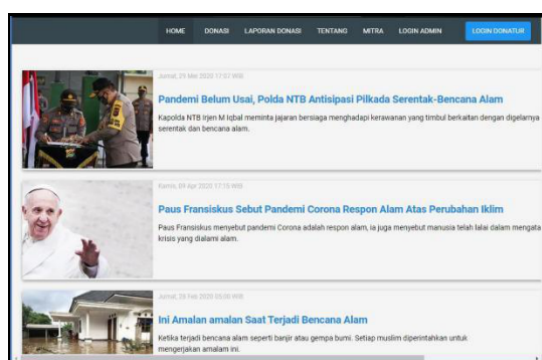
HOME DONASI LAPORAN DONASI TENTANG MITRA LOGIN ADMIN LOGIN DONATUR

Jumat, 29 Mei 2020 17:07 WIB

Pandemi Belum Usai, Polda NTB Antisipasi Pilkada Serentak-Bencana Alam

Kapolda NTB Irjen M Iqbal meminta jajaran bersiaga menghadapi kerawanan yang timbul berkaitan dengan digelarnya serentak dan bencana alam.

Kamis, 09 Apr 2020 17:15 WIB

Paus Fransiskus Sebut Pandemi Corona Respon Alam Atas Perubahan Iklim

Paus Fransiskus menyebut pandemi Corona adalah respon alam, ia juga menyebut manusia telah lalai dalam mengata krisis yang dialami alam.

Jumat, 28 Feb 2020 05:05 WIB

Ini Amalan amalan Saat Terjadi Bencana Alam

Ketika terjadi bencana alam seperti banjir atau gempa bumi. Setiap muslim diperintahkan untuk mengerjakan amalam ini.